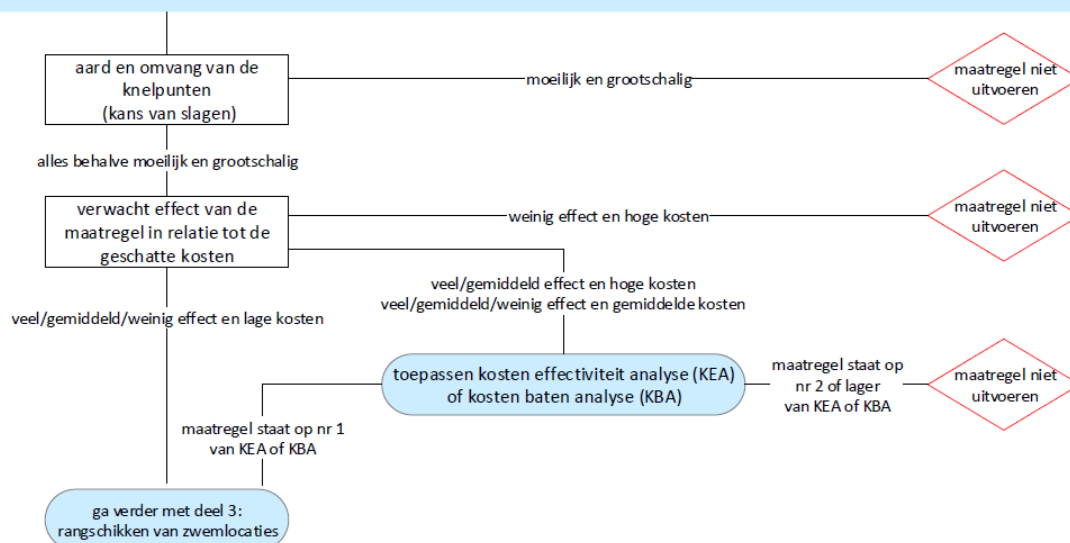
aard en omvang van de knelpunten
(kans van slagen)

moeilijk en grootschalig

maatregel niet uitvoeren

alles behalve moeilijk en grootschalig

verwacht effect van de maatregel in relatie tot de geschatte kosten

weinig effect en hoge kosten

maatregel niet uitvoeren

veel/gemiddeld effect en hoge kosten
veel/gemiddeld/weinig effect en gemiddelde kosten

veel/gemiddeld/weinig effect en lage kosten

toepassen kosten effectiviteit analyse (KEA) of kosten baten analyse (KBA)

maatregel staat op nr 2 of lager van KEA of KBA

maatregel niet uitvoeren

maatregel staat op nr 1 van KEA of KBA

ga verder met deel 3: rangschikken van zwemlocaties